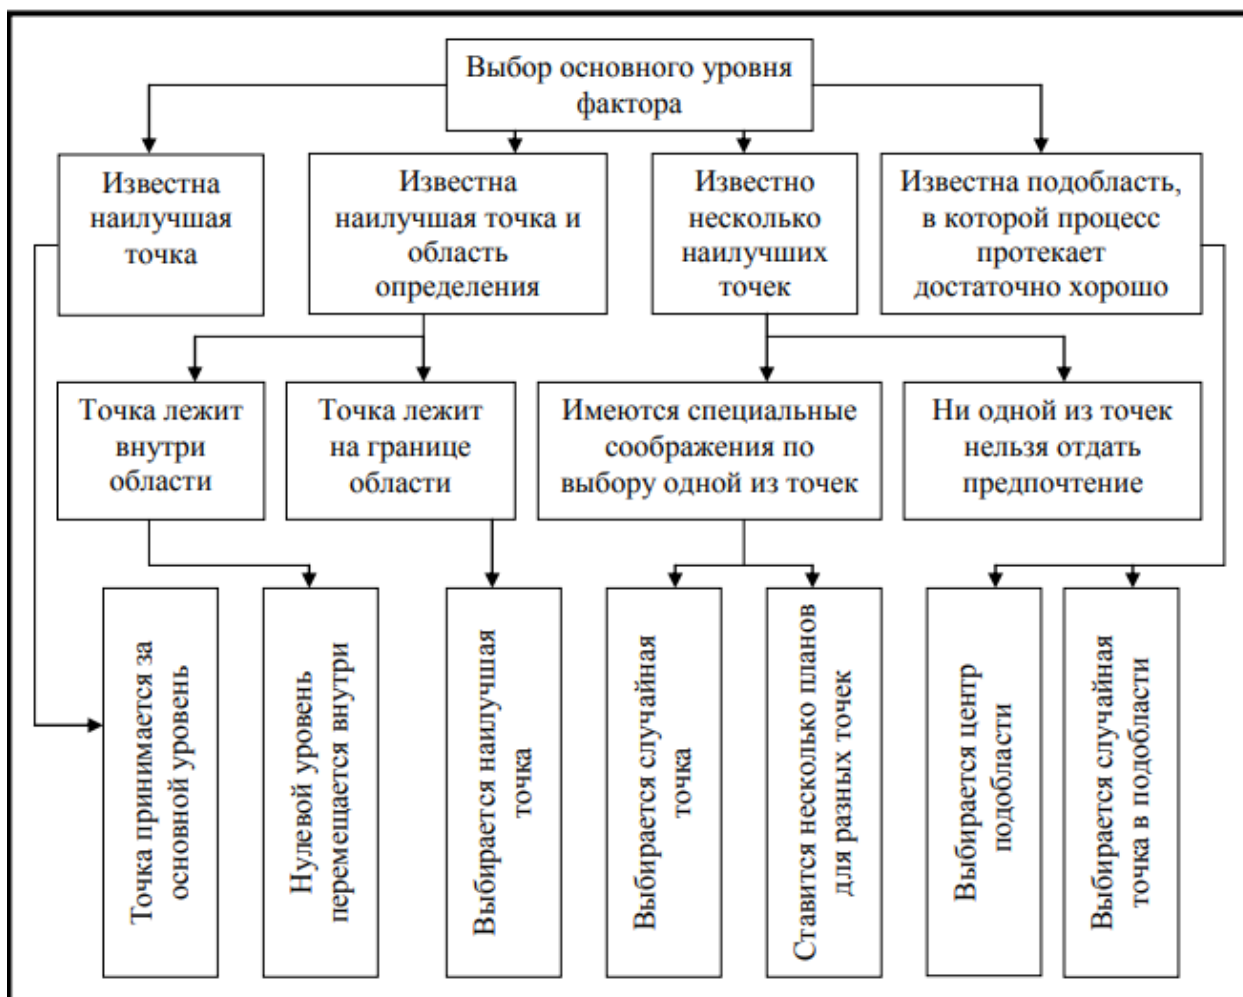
Выбор основного уровня фактора

Известна наилучшая точка

Известна наилучшая точка и область определения

Известно несколько наилучших точек

Известна подобласть, в которой процесс протекает достаточно хорошо

Точка лежит внутри области

Точка лежит на границе области

Имеются специальные соображения по выбору одной из точек

Ни одной из точек нельзя отдать предпочтение

Точка принимается за основной уровень

Нулевой уровень перемещается внутри

Выбирается наилучшая точка

Выбирается случайная точка

Ставится несколько планов для разных точек

Выбирается центр подобласти

Выбирается случайная точка в подобласти